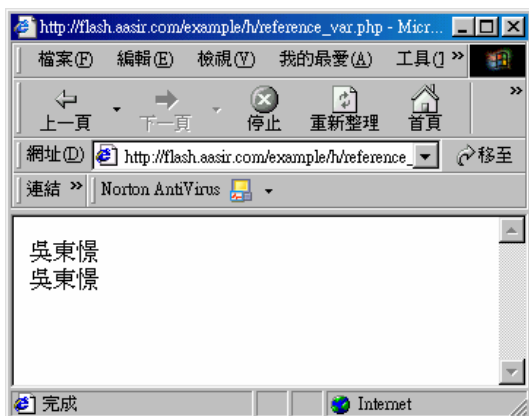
http://flash.aasir.com/example/h/reference_var.php - Micr...

檔案(F) 編輯(E) 檢視(V) 我的最愛(A) 工具(T »

上一頁 下一頁 停止 重新整理 首頁 »

網址(D) http://flash.aasir.com/example/h/reference_ 移至

連結 » Norton AntiVirus

吳東憬
吳東憬

完成 Internet